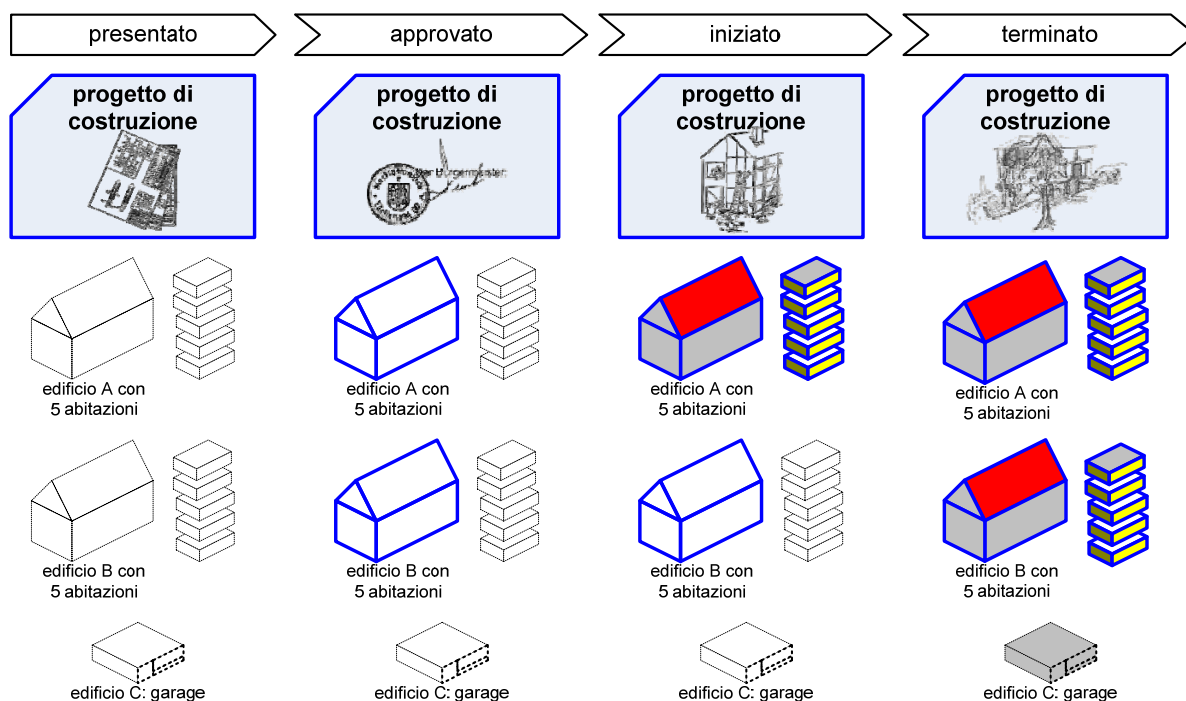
presentato

progetto di costruzione

edificio A con 5 abitazioni

edificio B con 5 abitazioni

edificio C: garage

approvato

progetto di costruzione

Der Bürgermeister

edificio A con 5 abitazioni

edificio B con 5 abitazioni

edificio C: garage

iniziato

progetto di costruzione

edificio A con 5 abitazioni

edificio B con 5 abitazioni

edificio C: garage

terminato

progetto di costruzione

edificio A con 5 abitazioni

edificio B con 5 abitazioni

edificio C: garage